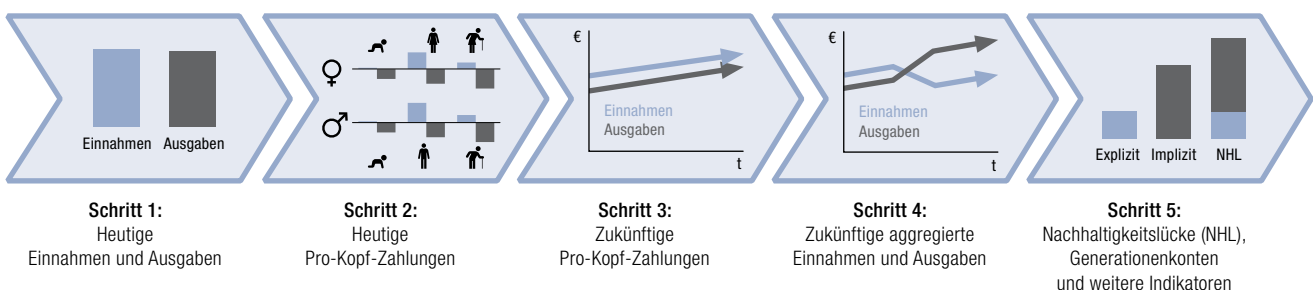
Einnahmen Ausgaben

♀

♂

€

Einnahmen
Ausgaben

t

€

Einnahmen
Ausgaben

t

Explizit Implizit NHL

**Schritt 1:**
Heutige
Einnahmen und Ausgaben

**Schritt 2:**
Heutige
Pro-Kopf-Zahlungen

**Schritt 3:**
Zukünftige
Pro-Kopf-Zahlungen

**Schritt 4:**
Zukünftige aggregierte
Einnahmen und Ausgaben

**Schritt 5:**
Nachhaltigkeitslücke (NHL),
Generationenkonten
und weitere Indikatoren